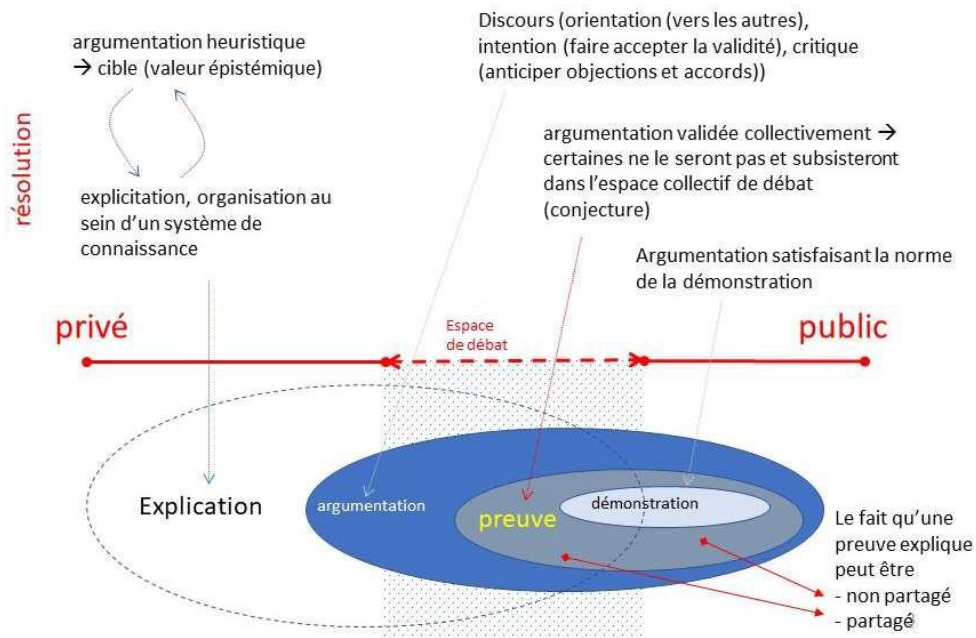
résolution

argumentation heuristique → cible (valeur épistémique)

explicitation, organisation au sein d'un système de connaissance

Discours (orientation (vers les autres), intention (faire accepter la validité), critique (anticiper objections et accords))

argumentation validée collectivement → certaines ne le seront pas et subsisteront dans l'espace collectif de débat (conjecture)

Argumentation satisfaisant la norme de la démonstration

privé

Espace de débat

public

Explication

argumentation

preuve

démonstration

Le fait qu'une preuve explique peut être
- non partagé
- partagé